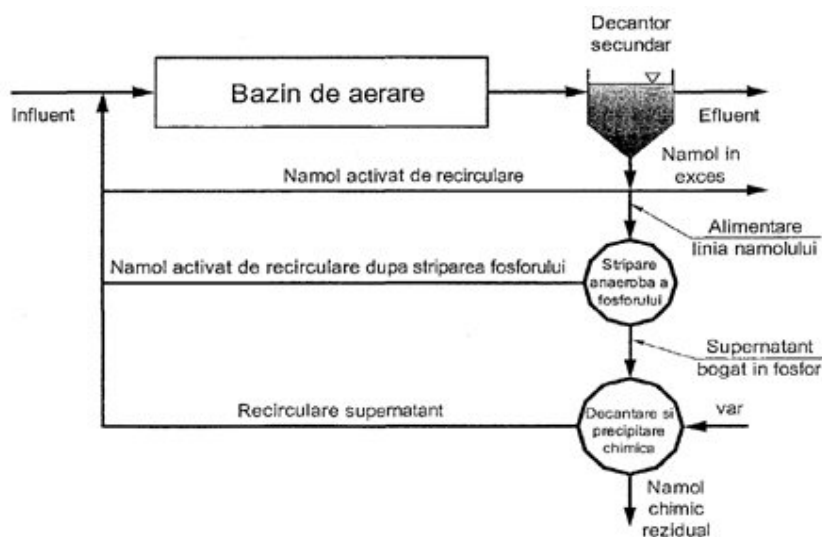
Decantor secundar

Influent

Bazin de aerare

Efluent

Namol in exces

Namol activat de recirculare

Alimentare linia namolului

Namol activat de recirculare dupa stripareа fosforului

Stripare anaeroba a fosforului

Supernatant bogat in fosfor

Recirculare supernatant

Decantare si precipitare chimica

var

Namol chimic rezidual